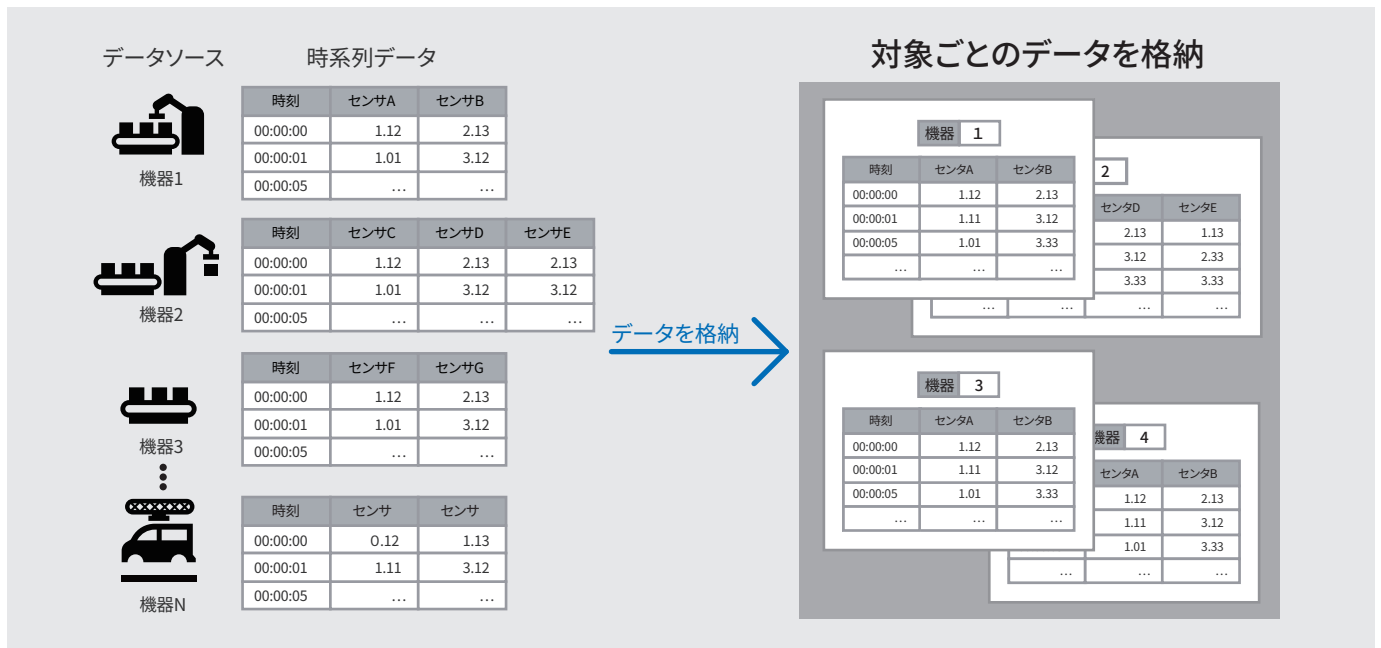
データソース

時系列データ

機器1

| 時刻 | センサA | センサB |
|---|---|---|
| 00:00:00 | 1.12 | 2.13 |
| 00:00:01 | 1.01 | 3.12 |
| 00:00:05 | … | … |

機器2

| 時刻 | センサC | センサD | センサE |
|---|---|---|---|
| 00:00:00 | 1.12 | 2.13 | 2.13 |
| 00:00:01 | 1.01 | 3.12 | 3.12 |
| 00:00:05 | … | … | … |

機器3

| 時刻 | センサF | センサG |
|---|---|---|
| 00:00:00 | 1.12 | 2.13 |
| 00:00:01 | 1.01 | 3.12 |
| 00:00:05 | … | … |

機器N

| 時刻 | センサ | センサ |
|---|---|---|
| 00:00:00 | 0.12 | 1.13 |
| 00:00:01 | 1.11 | 3.12 |
| 00:00:05 | … | … |

データを格納

対象ごとのデータを格納

機器 1

| 時刻 | センタA | センタB |
|---|---|---|
| 00:00:00 | 1.12 | 2.13 |
| 00:00:01 | 1.11 | 3.12 |
| 00:00:05 | 1.01 | 3.33 |
| … | … | … |

2

| センタD | センタE |
|---|---|
| 2.13 | 1.13 |
| 3.12 | 2.33 |
| 3.33 | 3.33 |
| … | … |

機器 3

| 時刻 | センタA | センタB |
|---|---|---|
| 00:00:00 | 1.12 | 2.13 |
| 00:00:01 | 1.11 | 3.12 |
| 00:00:05 | 1.01 | 3.33 |
| … | … | … |

機器 4

| センタA | センタB |
|---|---|
| 1.12 | 2.13 |
| 1.11 | 3.12 |
| 1.01 | 3.33 |
| … | … |